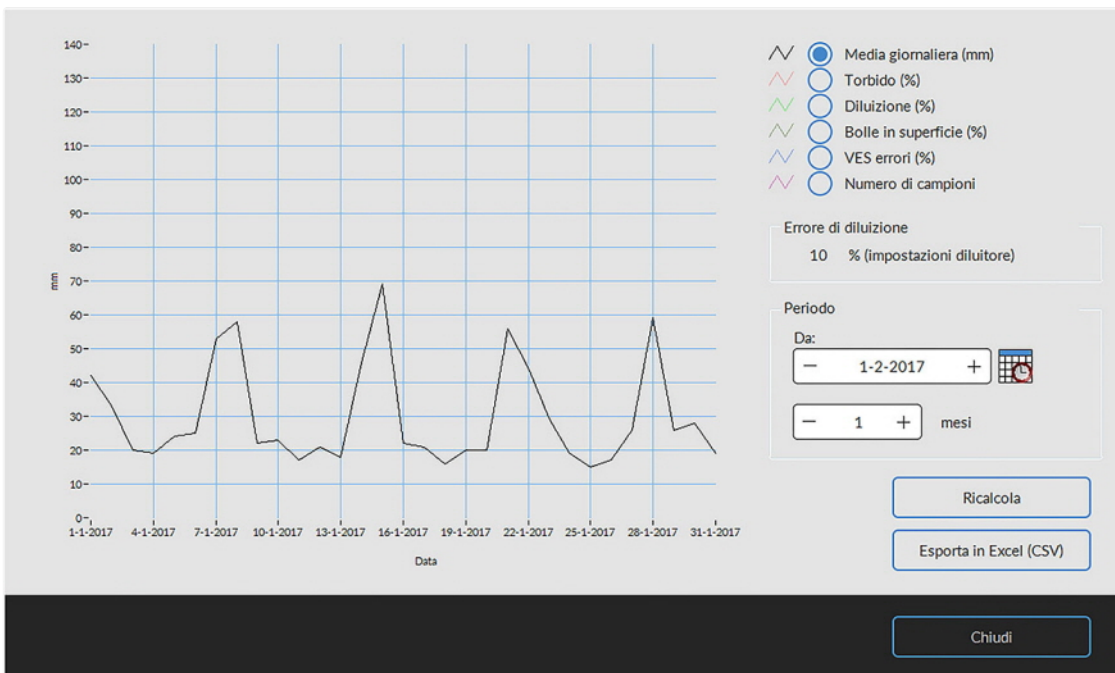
140
130
120
110
100
90
80
70
60
50
40
30
20
10
0
mm

1-1-2017 4-1-2017 7-1-2017 10-1-2017 13-1-2017 16-1-2017 19-1-2017 22-1-2017 25-1-2017 28-1-2017 31-1-2017

Data

Media giornaliera (mm)
Torbido (%)
Diluizione (%)
Bolle in superficie (%)
VES errori (%)
Numero di campioni

Errore di diluizione
10 % (impostazioni diluitore)

Periodo
Da:
− 1-2-2017 +
− 1 + mesi

Ricalcola

Esporta in Excel (CSV)

Chiudi